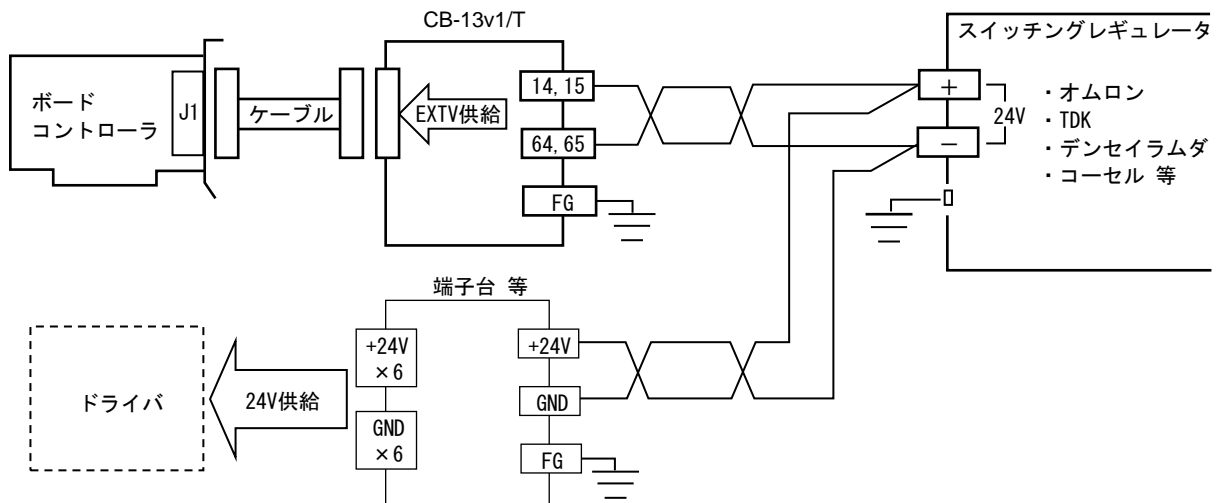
CB-13v1/T

スイッチングレギュレータ

ボード
コントローラ

J1

ケーブル

EXTV供給

14, 15

64, 65

FG

+

−

24V

・オムロン
・TDK
・デンセイラムダ
・コーセル 等

端子台 等

ドライバ

24V供給

+24V
×6

GND
×6

+24V

GND

FG